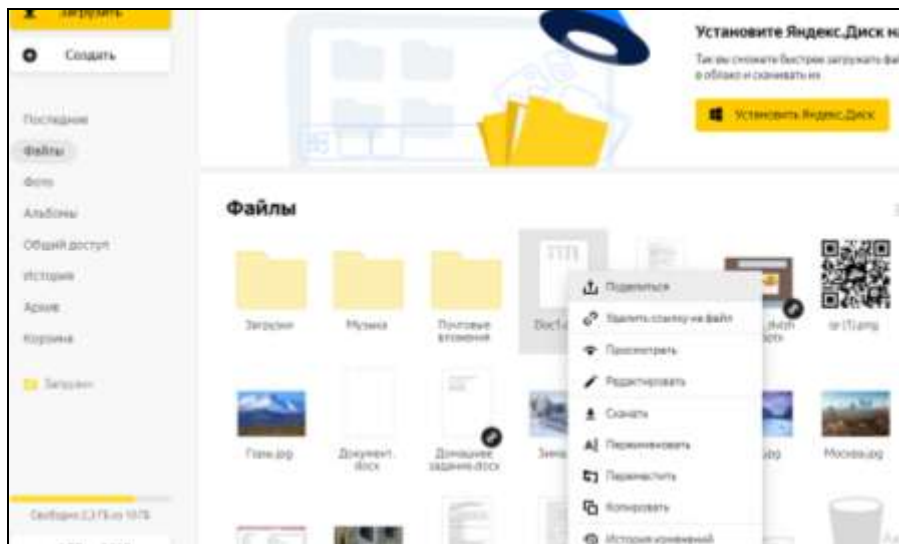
Загрузить

Создать

Последние

Файлы

Фото

Альбомы

Общий доступ

История

Архив

Корзина

Загрузки

Свободно 2,3 ГБ из 10 ГБ

Установите Яндекс.Диск на

Так вы сможете быстрее загружать фа в облако и скачивать их

Установить Яндекс.Диск

Файлы

Загрузки

Музыка

Почтовые вложения

Doc1

qr (1).png

Горы.jpg

Документ.docx

Домашнее задание.docx

Зима

Москва.jpg

Поделиться

Удалить ссылку на файл

Просмотреть

Редактировать

Скачать

Переименовать

Переместить

Копировать

История изменений